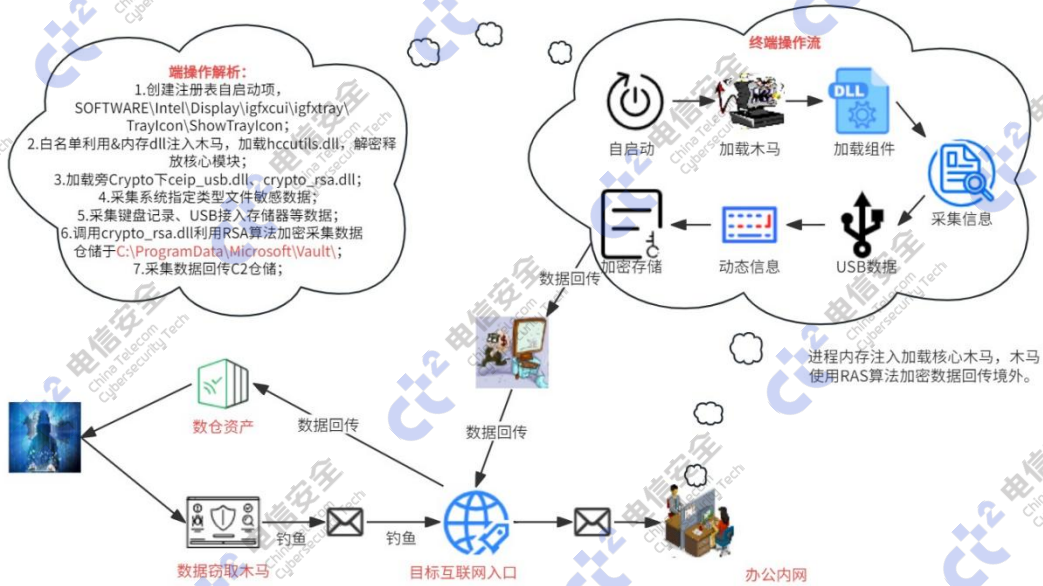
端操作解析：
1.创建注册表自启动项，SOFTWARE\Intel\Display\igfxcui\igfxtray\TrayIcon\ShowTrayIcon；
2.白名单利用&内存dll注入木马，加载hccutils.dll，解密释放核心模块；
3.加载旁Crypto下ceip_usb.dll、crypto_rsa.dll；
4.采集系统指定类型文件敏感数据；
5.采集键盘记录、USB接入存储器等数据；
6.调用crypto_rsa.dll利用RSA算法加密采集数据仓储于C:\ProgramData\Microsoft\Vault\；
7.采集数据回传C2仓储；

终端操作作流

DLL

自启动

加载木马

加载组件

采集信息

加密存储

动态信息

USB数据

数据回传

进程内存注入加载核心木马，木马使用RAS算法加密数据回传境外。

数仓资产

数据回传

数据回传

数据窃取木马

钓鱼

钓鱼

目标互联网入口

办公内网

电信安全 China Telecom Cybersecurity Tech